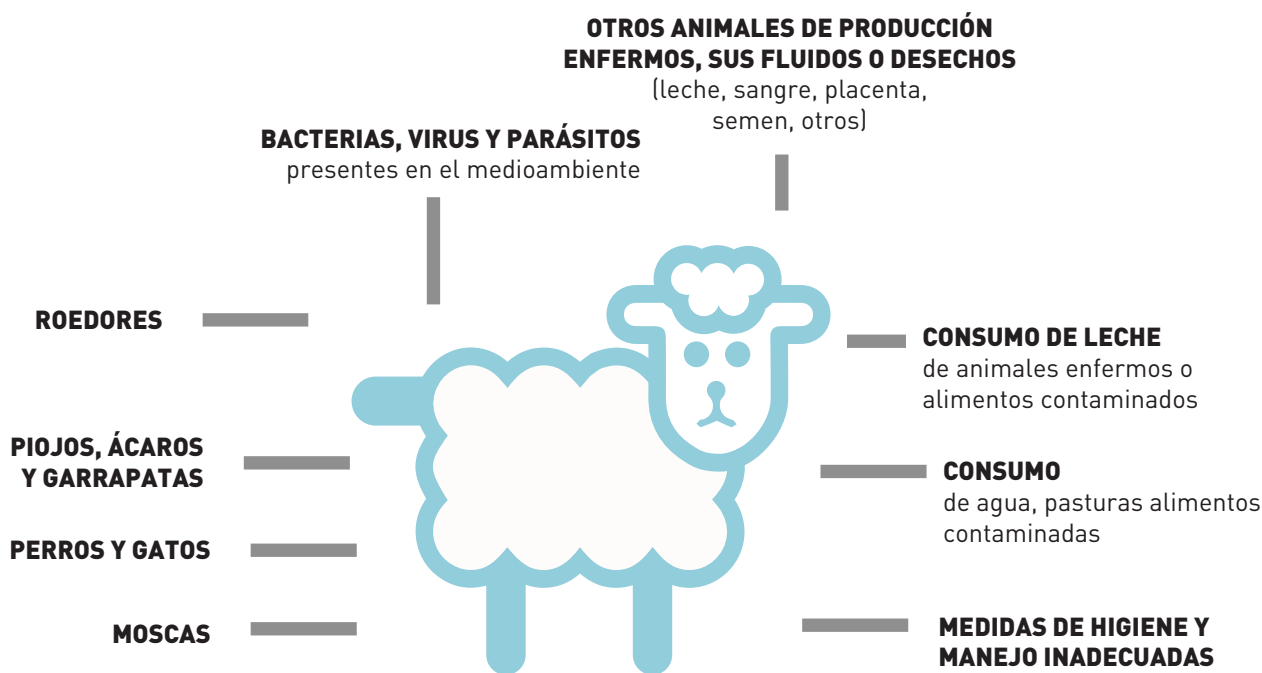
OTROS ANIMALES DE PRODUCCIÓN ENFERMOS, SUS FLUIDOS O DESECHOS
(leche, sangre, placenta, semen, otros)

BACTERIAS, VIRUS Y PARÁSITOS
presentes en el medioambiente

ROEDORES

CONSUMO DE LECHE
de animales enfermos o alimentos contaminados

PIOJOS, ÁCAROS Y GARRAPATAS

CONSUMO
de agua, pasturas alimentos contaminadas

PERROS Y GATOS

MOSCAS

MEDIDAS DE HIGIENE Y MANEJO INADECUADAS